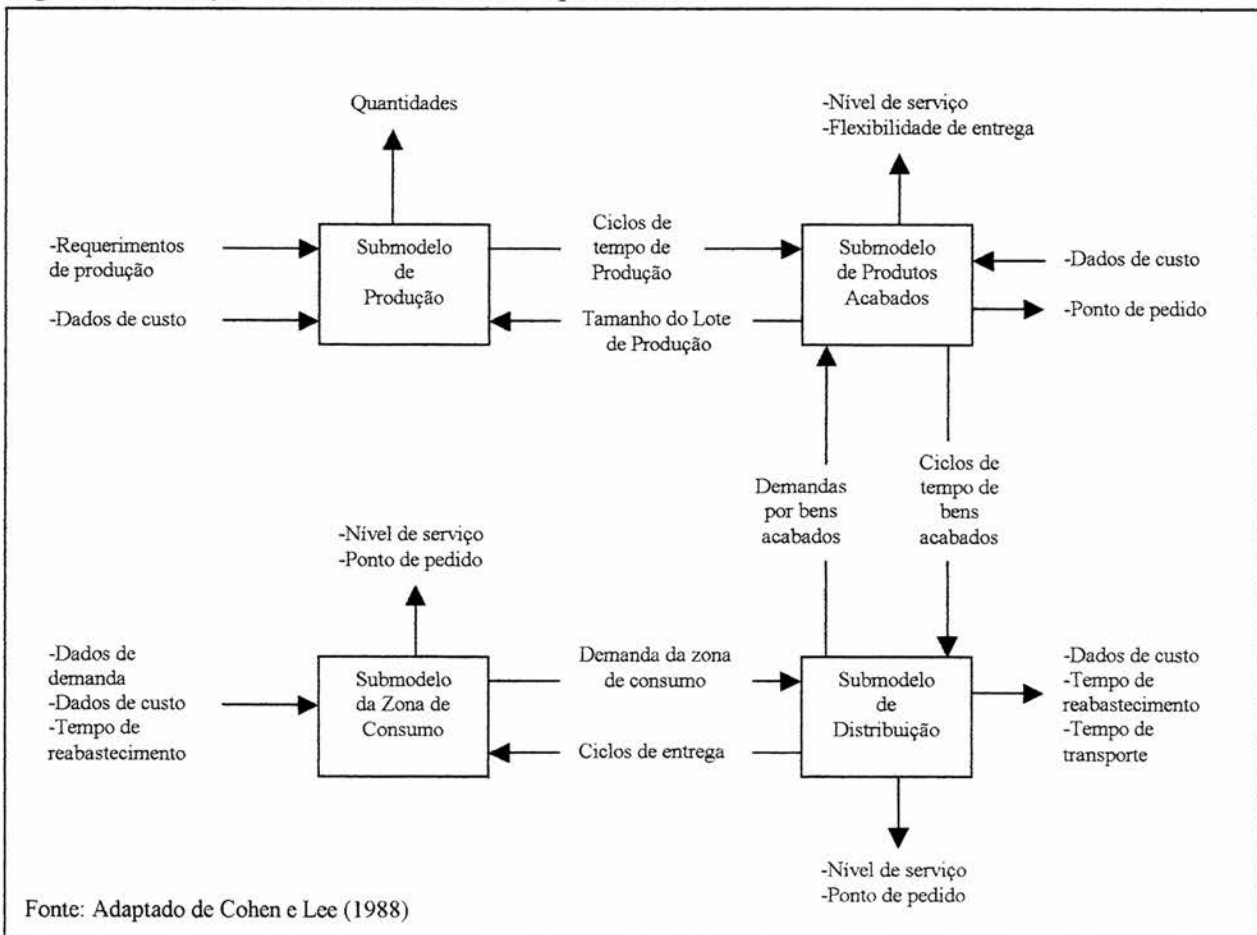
Quantidades

-Requerimentos de produção

-Dados de custo

Submodelo de Produção

Ciclos de tempo de Produção

Tamanho do Lote de Produção

-Nível de serviço
-Flexibilidade de entrega

Submodelo de Produtos Acabados

-Dados de custo

-Ponto de pedido

Demandas por bens acabados

Ciclos de tempo de bens acabados

-Nível de serviço
-Ponto de pedido

-Dados de demanda
-Dados de custo
-Tempo de reabastecimento

Submodelo da Zona de Consumo

Demanda da zona de consumo

Ciclos de entrega

Submodelo de Distribuição

-Dados de custo
-Tempo de reabastecimento
-Tempo de transporte

-Nível de serviço
-Ponto de pedido

Fonte: Adaptado de Cohen e Lee (1988)